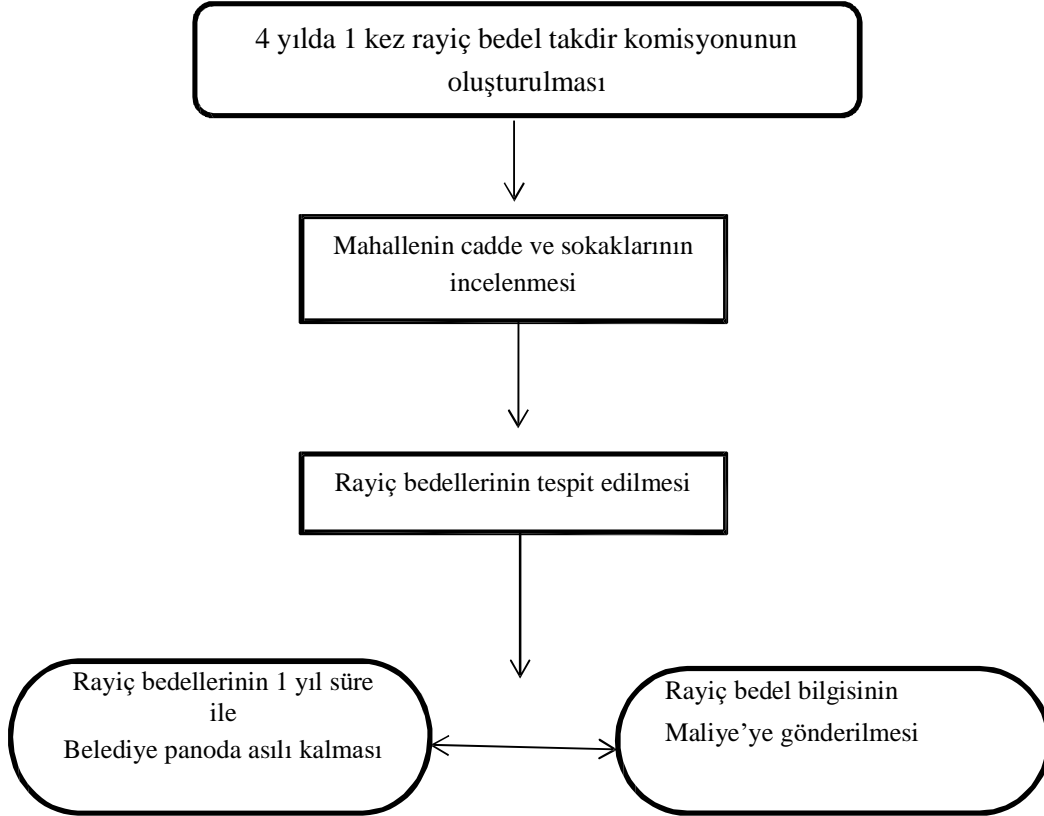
4 yılda 1 kez rayiç bedel takdir komisyonunun oluşturulması

Mahallenin cadde ve sokaklarının incelenmesi

Rayiç bedellerinin tespit edilmesi

Rayiç bedellerinin 1 yıl süre ile
Belediye panoda asılı kalması

Rayiç bedel bilgisinin
Maliye'ye gönderilmesi